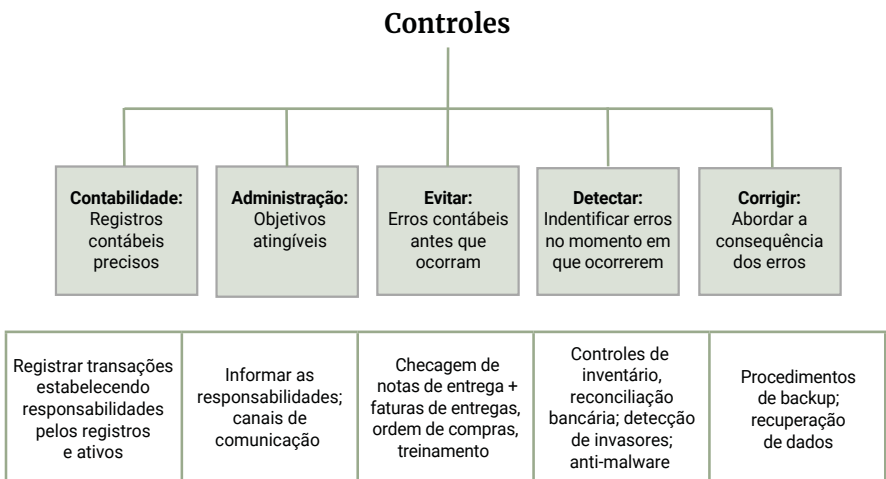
Controles

**Contabilidade:** Registros contábeis precisos

**Administração:** Objetivos atingíveis

**Evitar:** Erros contábeis antes que ocorram

**Detectar:** Indentificar erros no momento em que ocorrerem

**Corrigir:** Abordar a consequência dos erros

| Registrar transações estabelecendo responsabilidades pelos registros e ativos | Informar as responsabilidades; canais de comunicação | Checagem de notas de entrega + faturas de entregas, ordem de compras, treinamento | Controles de inventário, reconciliação bancária; detecção de invasores; anti-malware | Procedimentos de backup; recuperação de dados |
|---|---|---|---|---|